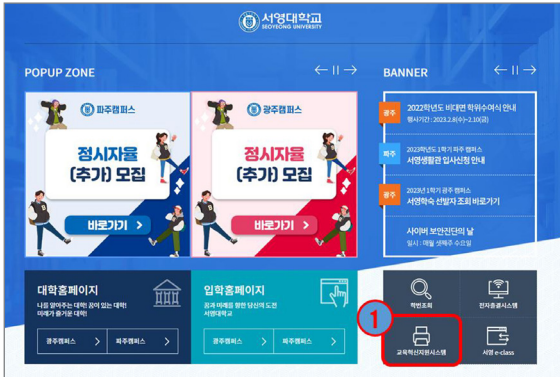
서영대학교
SEOYEONG UNIVERSITY

POPUP ZONE

파주캠퍼스
정시자율
(추가) 모집
바로가기 >

광주캠퍼스
정시자율
(추가) 모집
바로가기 >

BANNER

광주
2022학년도 비대면 학위수여식 안내
행사기간 : 2023.2.8(수)~2.10(금)

파주
2023년 1학기 파주 캠퍼스
서영생활관 입사신청 안내

광주
2023년 1학기 광주 캠퍼스
서영학숙 선발자 조회 바로가기

사이버 보안진단의 날
일시 : 매월 셋째주 수요일

대학홈페이지
나를 알아주는 대학! 꿈이 있는 대학!
미래가 즐거운 대학!
광주캠퍼스 >
파주캠퍼스 >

입학홈페이지
꿈과 미래를 향한 당신의 도전
서영대학교
광주캠퍼스 >
파주캠퍼스 >

학번조회
전자출결시스템
1
교육혁신지원시스템
서영 e-class